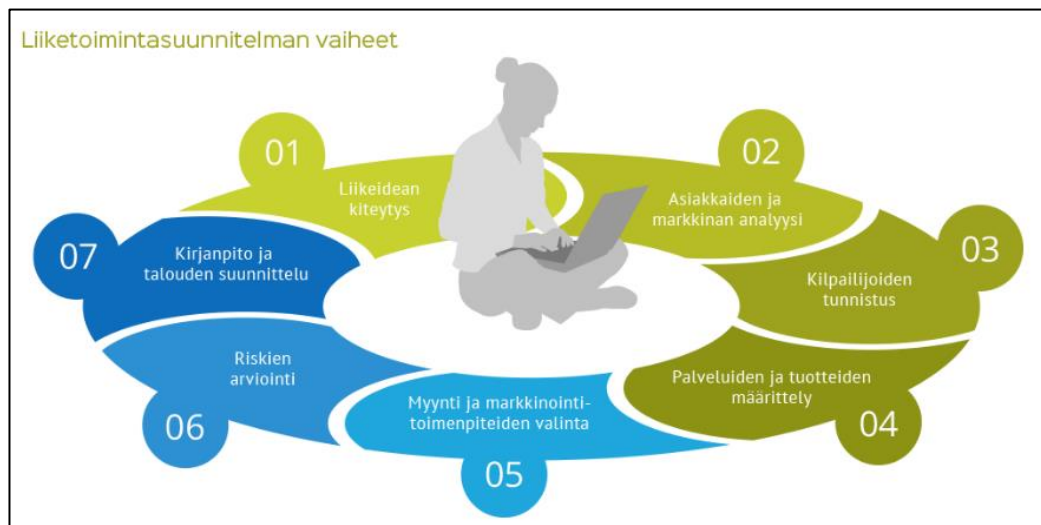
Liiketoimintasuunnitelman vaiheet

01
Liikeidean kiteytys

02
Asiakkaiden ja markkinan analyysi

03
Kilpailijoiden tunnistus

04
Palveluiden ja tuotteiden määrittely

05
Myynti ja markkinointitoimenpiteiden valinta

06
Riskien arviointi

07
Kirjanpito ja talouden suunnittelu